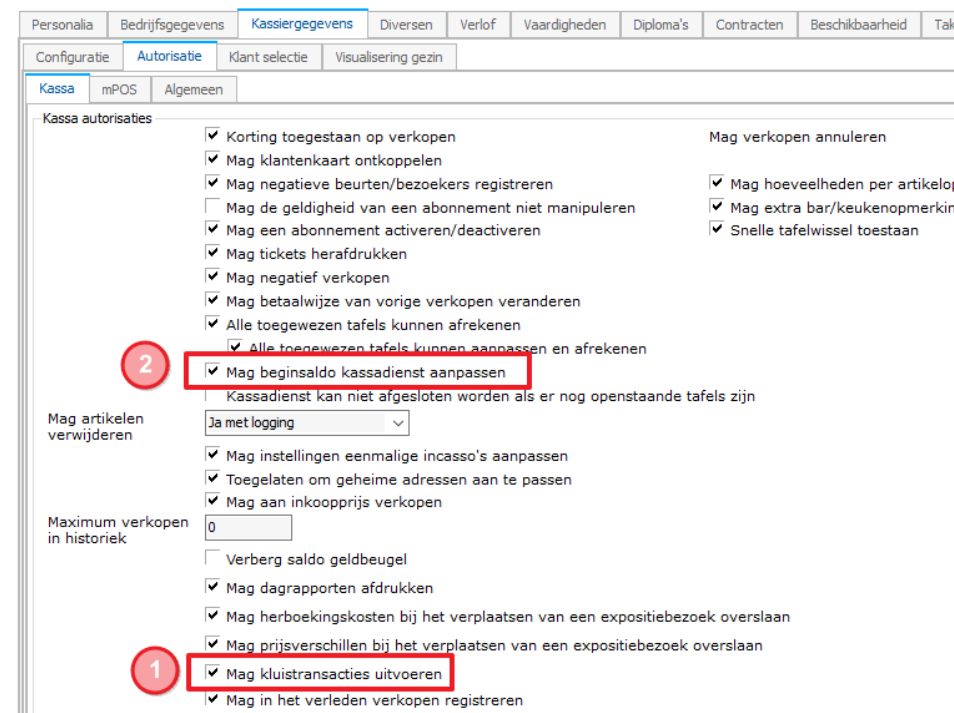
Personalia | Bedrijfsgegevens | Kassiergegevens | Diversen | Verlof | Vaardigheden | Diploma's | Contracten | Beschikbaarheid | Tak

Configuratie | Autorisatie | Klant selectie | Visualisering gezin

Kassa | mPOS | Algemeen

Kassa autorisaties

Korting toegestaan op verkopen
Mag klantenkaart ontkoppelen
Mag negatieve beurten/bezoekers registreren
Mag de geldigheid van een abonnement niet manipuleren
Mag een abonnement activeren/deactiveren
Mag tickets herafdrukken
Mag negatief verkopen
Mag betaalwijze van vorige verkopen veranderen
Alle toegewezen tafels kunnen afrekenen
Alle toegewezen tafels kunnen aanpassen en afrekenen
2
Mag beginsaldo kassadienst aanpassen
Kassadienst kan niet afgesloten worden als er nog openstaande tafels zijn

Mag verkopen annuleren
Mag hoeveelheden per artikelo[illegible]
Mag extra bar/keukenopmerkin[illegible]
Snelle tafelwissel toestaan

Mag artikelen verwijderen
Ja met logging

Mag instellingen eenmalige incasso's aanpassen
Toegelaten om geheime adressen aan te passen
Mag aan inkoopprijs verkopen

Maximum verkopen in historiek
0

Verberg saldo geldbeugel
Mag dagrapporten afdrukken
Mag herboekingskosten bij het verplaatsen van een expositiebezoek overslaan
Mag prijsverschillen bij het verplaatsen van een expositiebezoek overslaan
1
Mag kluistransacties uitvoeren
Mag in het verleden verkopen registreren